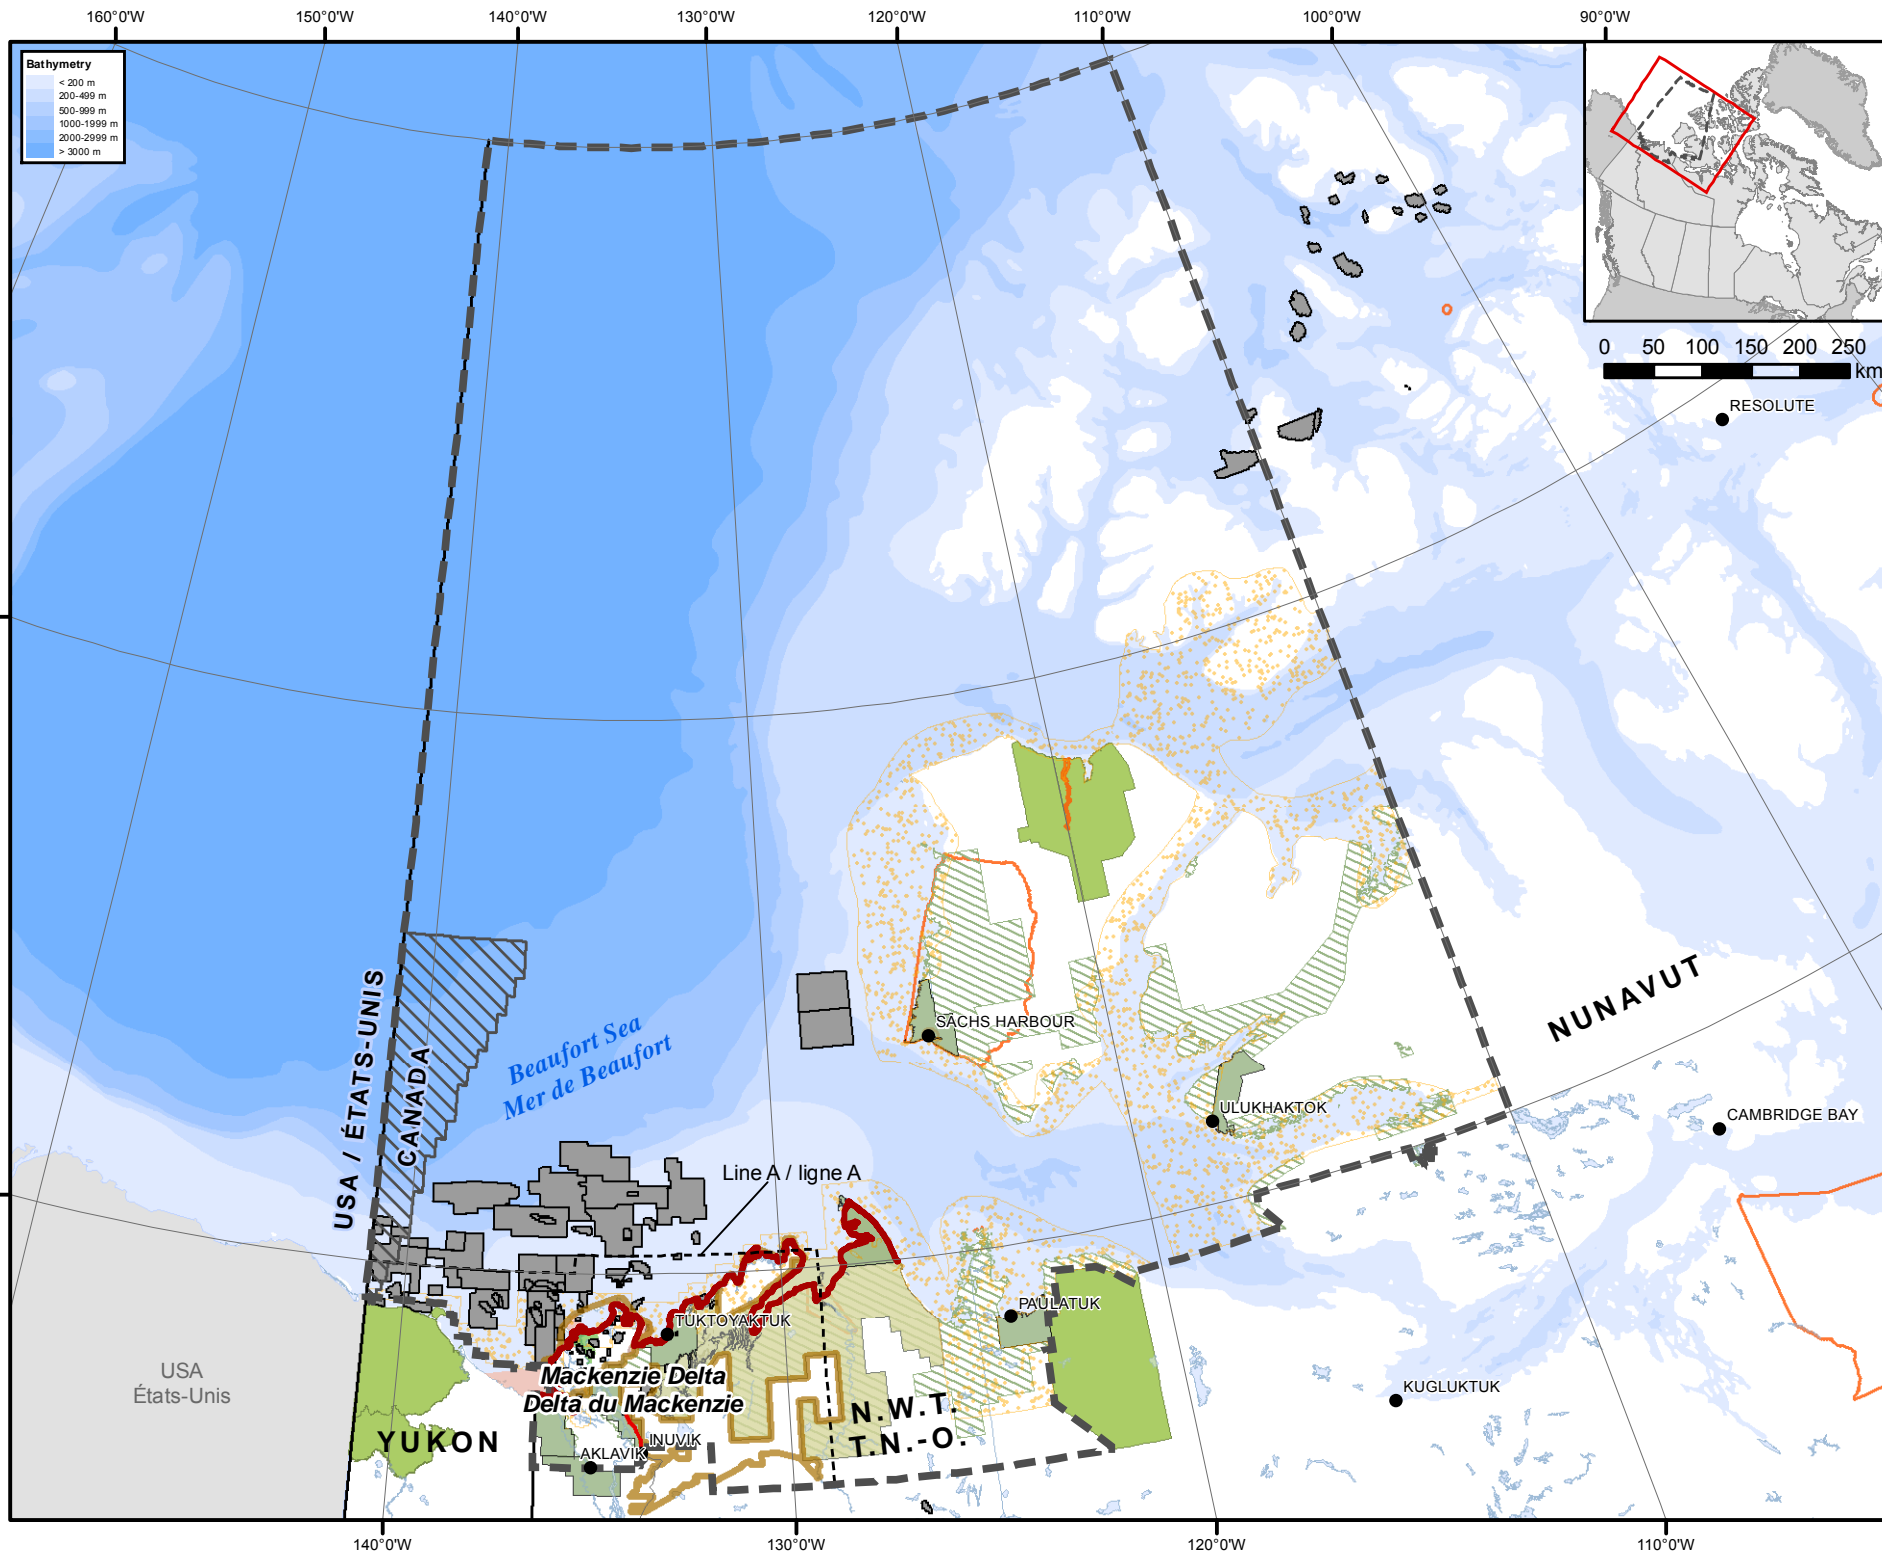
160°0'W 150°0'W 140°0'W 130°0'W 120°0'W 110°0'W 100°0'W 90°0'W

Bathymetry
< 200 m
200-499 m
500-999 m
1000-1999 m
2000-2999 m
> 3000 m

0 50 100 150 200 250
km

RESOLUTE

NUNAVUT

CAMBRIDGE BAY

SACHS HARBOUR

ULUKHAKTOK

Beaufort Sea
Mer de Beaufort

USA / ÉTATS-UNIS
CANADA

Line A / ligne A

PAULATUK

TUKTOYAKTUK

Mackenzie Delta
Delta du Mackenzie

KUGLUKTUK

USA
États-Unis

YUKON

N.W.T.
T.N.-O.

INUVIK
AKLAVIK

140°0'W 130°0'W 120°0'W 110°0'W